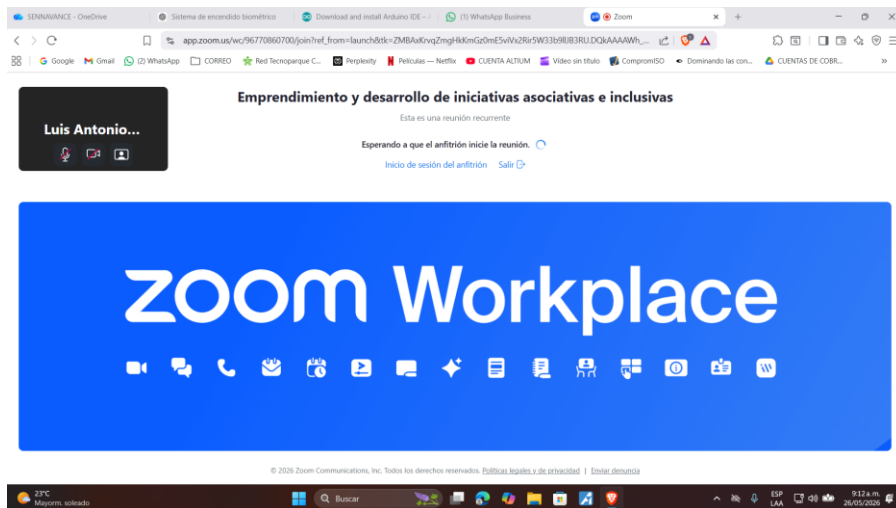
SENNAVANCE - OneDrive
Sistema de encendido biométrico
Download and install Arduino IDE - A
(1) WhatsApp Business
Zoom

app.zoom.us/wc/96770860700/join?ref_from=launch&tk=ZMBAxKrvqZmgHkKmGz0mE5viVx2Rir5W33b98J83RU.DQkAAAAWh_...

Google
Gmail
(2) WhatsApp
CORREO
Red Tecnoparque C...
Perplexity
Películas — Netflix
CUENTA ALTIUM
Video sin título
ComprомISO
Dominando las con...
CUENTAS DE COBR...

Luis Antonio...

Emprendimiento y desarrollo de iniciativas asociativas e inclusivas

Esta es una reunión recurrente

Esperando a que el anfitrión inicie la reunión.

Inicio de sesión del anfitrión
Salir

zoom Workplace

© 2026 Zoom Communications, Inc. Todos los derechos reservados. Políticas legales y de privacidad | Enviar denuncia

23°C
Mayorm. soleado
Buscar
ESP
LAA
9:12 a. m.
26/05/2026